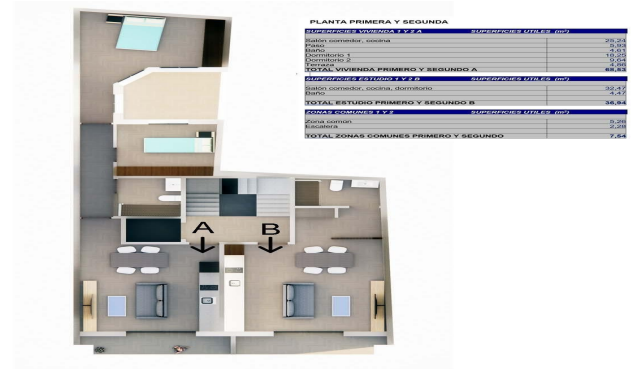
PLANTA PRIMERA Y SEGUNDA

| SUPERFICIES VIVIENDA 1 Y 2 A | SUPERFICIES UTILES (m²) |
|---|---|
| Salon comedor, cocina | 25,24 |
| Paso | 5,93 |
| Baño | 4,61 |
| Dormitorio 1 | 16,25 |
| Dormitorio 2 | 9,64 |
| Terraza | 4,86 |
| TOTAL VIVIENDA PRIMERO Y SEGUNDO A | 66,53 |

| SUPERFICIES ESTUDIO 1 Y 2 B | SUPERFICIES UTILES (m²) |
|---|---|
| Salon comedor, cocina, dormitorio | 32,47 |
| Baño | 4,47 |
| TOTAL ESTUDIO PRIMERO Y SEGUNDO B | 36,94 |

| ZONAS COMUNES 1 Y 2 | SUPERFICIES UTILES (m²) |
|---|---|
| Zona comun | 5,26 |
| Escalera | 2,28 |
| TOTAL ZONAS COMUNES PRIMERO Y SEGUNDO | 7,54 |

A

B